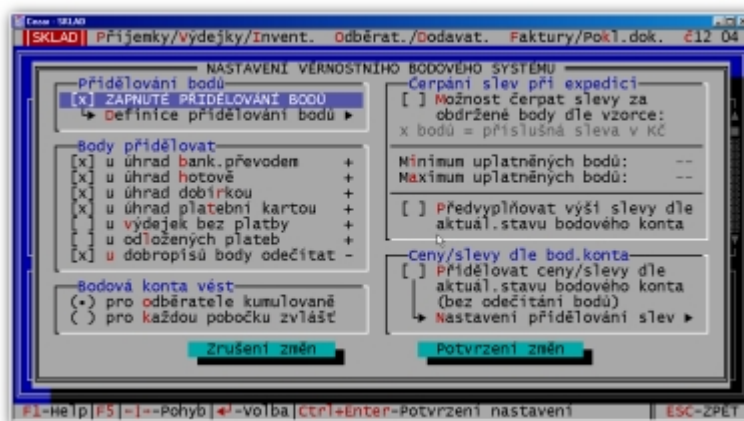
Cesar - SKLAD
SKLAD Příjemky/Výdejky/Invent. Odběrat./Dodavat. Faktury/Pokl.dok. č12 04

NASTAVENÍ VĚRNOSTNÍHO BODOVÉHO SYSTÉMU

Přidělování bodů
[x] ZAPNUTÉ PŘIDĚLOVÁNÍ BODŮ
→ Definice přidělování bodů ▸

Body přidělovat
[x] u úhrad bank.převodem +
[x] u úhrad hotově +
[x] u úhrad dobírkou +
[x] u úhrad platební kartou +
[ ] u výdejek bez platby +
[ ] u odložených plateb +
[x] u dobropisů body odečítat -

Bodová konta vést
(•) pro odběratele kumulovaně
( ) pro každou pobočku zvlášť

Čerpání slev při expedici
[ ] Možnost čerpat slevy za obdržené body dle vzorce:
x bodů = příslušná sleva v Kč

Minimum uplatněných bodů: --
Maximum uplatněných bodů: --

[ ] Předvyplňovat výši slevy dle aktuál.stavu bodového konta

Ceny/slevy dle bod.konta
[ ] Přidělovat ceny/slevy dle aktuál.stavu bodového konta (bez odečítání bodů)
→ Nastavení přidělování slev ▸

Zrušení změn
Potvrzení změn

F1-Help F5 ↑↓←→-Pohyb ↵-Volba Ctrl+Enter-Potvrzení nastavení ESC-ZPĚT